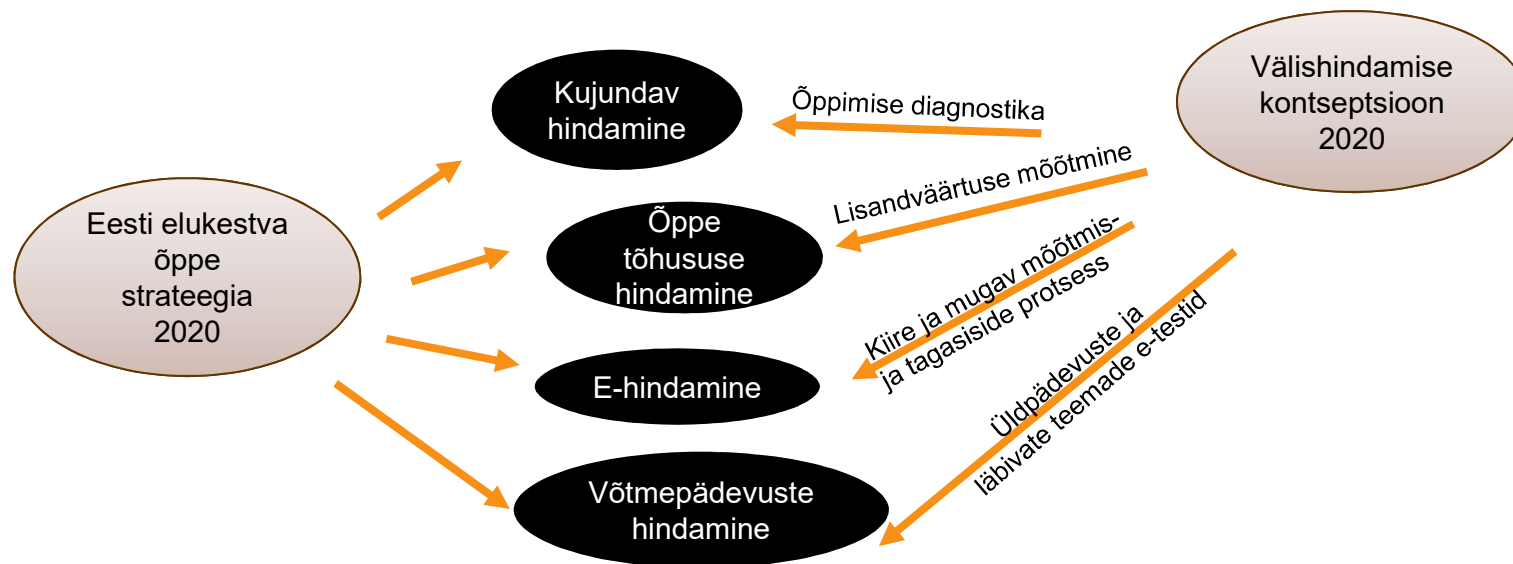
Eesti elukestva õppe strateegia 2020

Kujundav hindamine

Õppe tõhususe hindamine

E-hindamine

Võtmepädevuste hindamine

Välishindamise kontseptsioon 2020

Õppimise diagnostika

Lisandväärtuse mõõtmine

Kiire ja mugav mõõtmis- ja tagasiside protsess

Üldpädevuste ja läbivate teemade e-testid